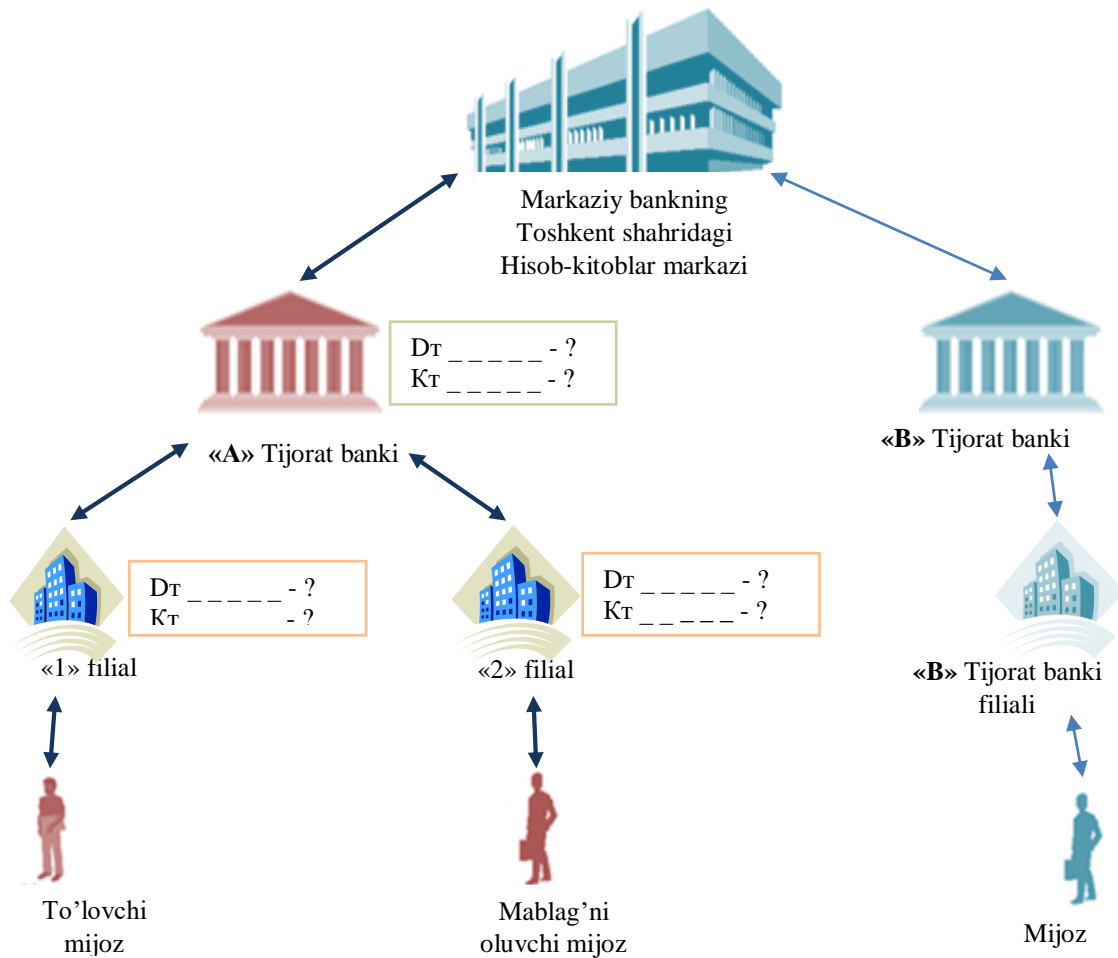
Markaziy bankning
Toshkent shahridagi
Hisob-kitoblar markazi

Dт _ _ _ _ _ - ?
Кт _ _ _ _ _ - ?

**«A»** Tijorat banki

**«B»** Tijorat banki

Dт _ _ _ _ _ _ - ?
Кт - ?

«1» filial

Dт _ _ _ _ _ - ?
Кт _ _ _ _ _ - ?

«2» filial

**«B»** Tijorat banki filiali

To'lovchi mijoz

Mablag'ni oluvchi mijoz

Mijoz